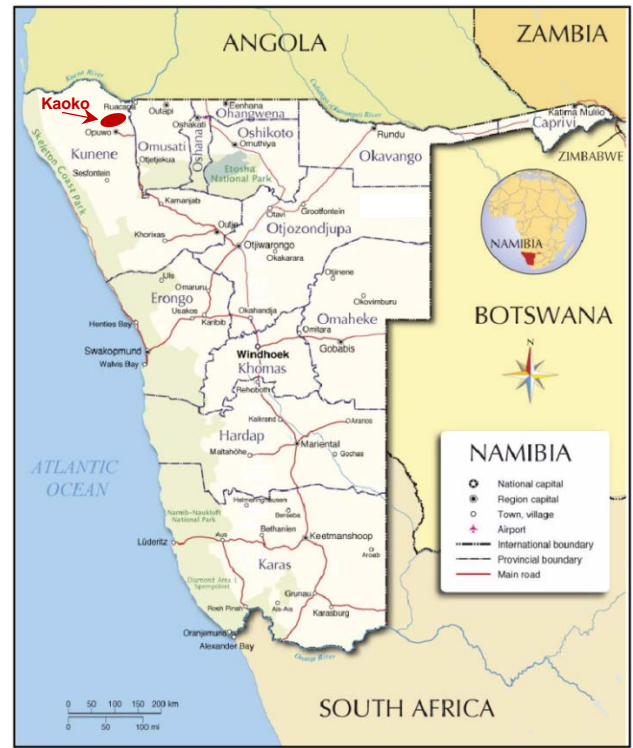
ANGOLA

ZAMBIA

Kunene River

Kaoko

Ruacana

Outapi

Eenhana

Ohangwena

Oshakati

Oshikoto

Omusati

Omuthiya

Opuwo

Kunene

Otjetjekua

Oshana

Etosha National Park

Rundu

Okavango

Katima Mulilo

Caprivi

ZIMBABWE

Sesfontein

Skeleton Coast Park

Kamanjab

Otavi

Grootfontein

Outjo

Otjozondjupa

Khorixas

Otjiwarongo

Okakarara

NAMIBIA

Uis

Omaruru

Otjinene

Erongo

Okovimburu

Usakos

Okahandja

Henties Bay

Karibib

Omaheke

BOTSWANA

Omitara

Swakopmund

Gobabis

Walvis Bay

Windhoek

Khomas

N

Rehoboth

Kalkrand

Aranos

Hardap

Mariental

Maltahöhe

Gochas

ATLANTIC OCEAN

NAMIBIA

Helmeringhausen

National capital

Namib-Naukluft National Park

Region capital

Bethanien

Town, village

Lüderitz

Aus

Keetmanshoop

Airport

International boundary

Aroab

Provincial boundary

Main road

Diamond Area 1 (Sperrgebiet)

Karas

Grunau

Rosh Pinah

Ai-Ais

Karasburg

Oranjemund

Alexander Bay

Orange River

0 50 100 150 200 km

0 50 100 mi

SOUTH AFRICA